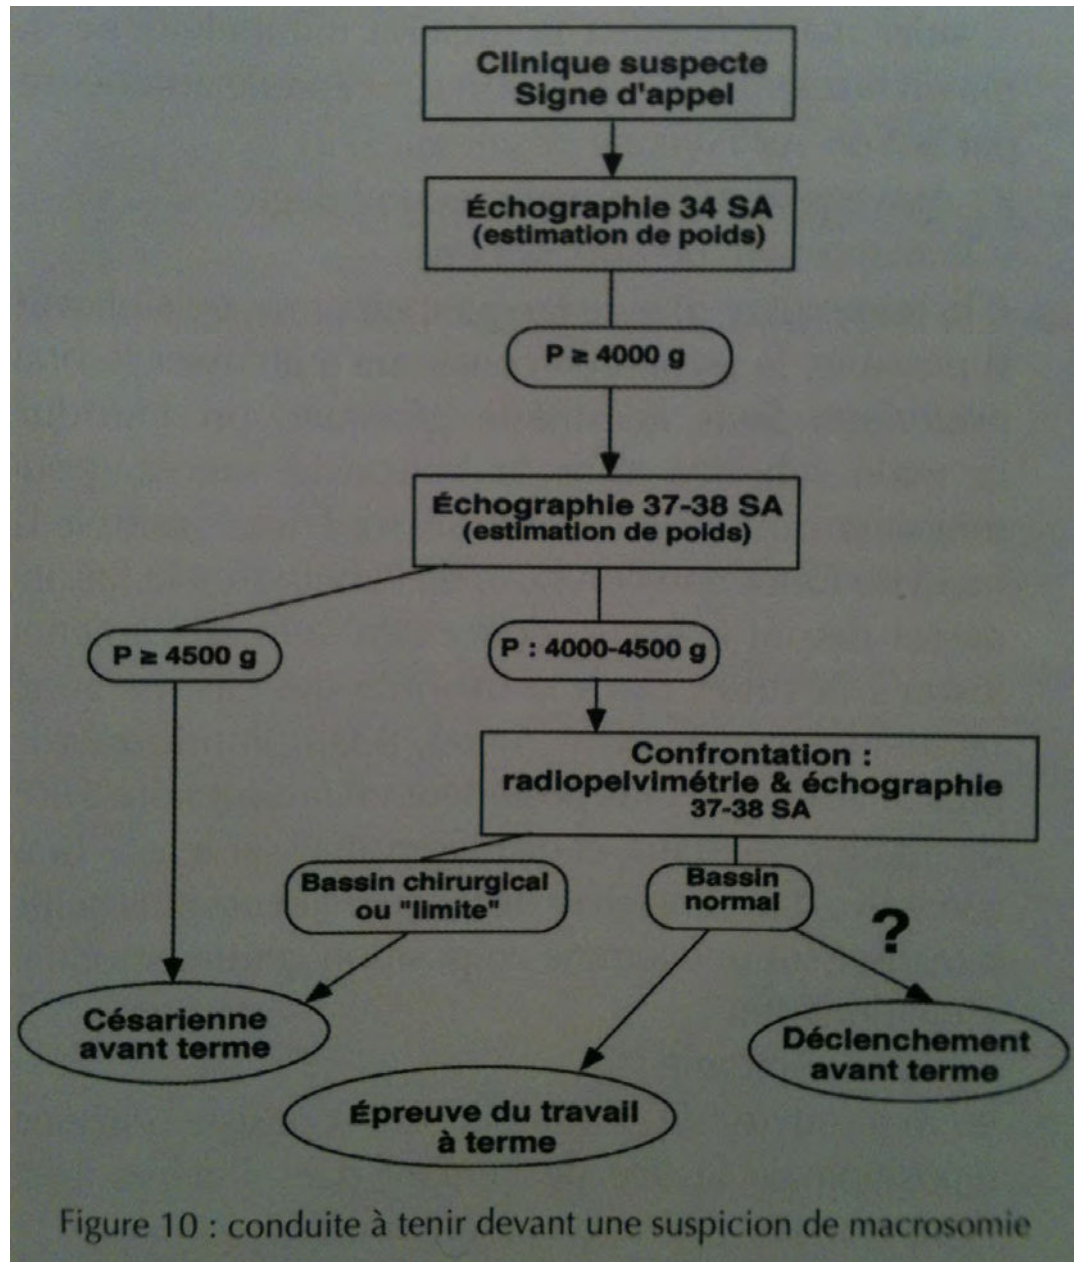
Clinique suspecte
Signe d'appel

Échographie 34 SA
(estimation de poids)

P $\geq$ 4000 g

Échographie 37-38 SA
(estimation de poids)

P $\geq$ 4500 g

P : 4000-4500 g

Confrontation :
radiopelvimétrie & échographie
37-38 SA

Bassin chirurgical
ou "limite"

Bassin
normal

?

Césarienne
avant terme

Déclenchement
avant terme

Épreuve du travail
à terme

Figure 10 : conduite à tenir devant une suspicion de macrosomie